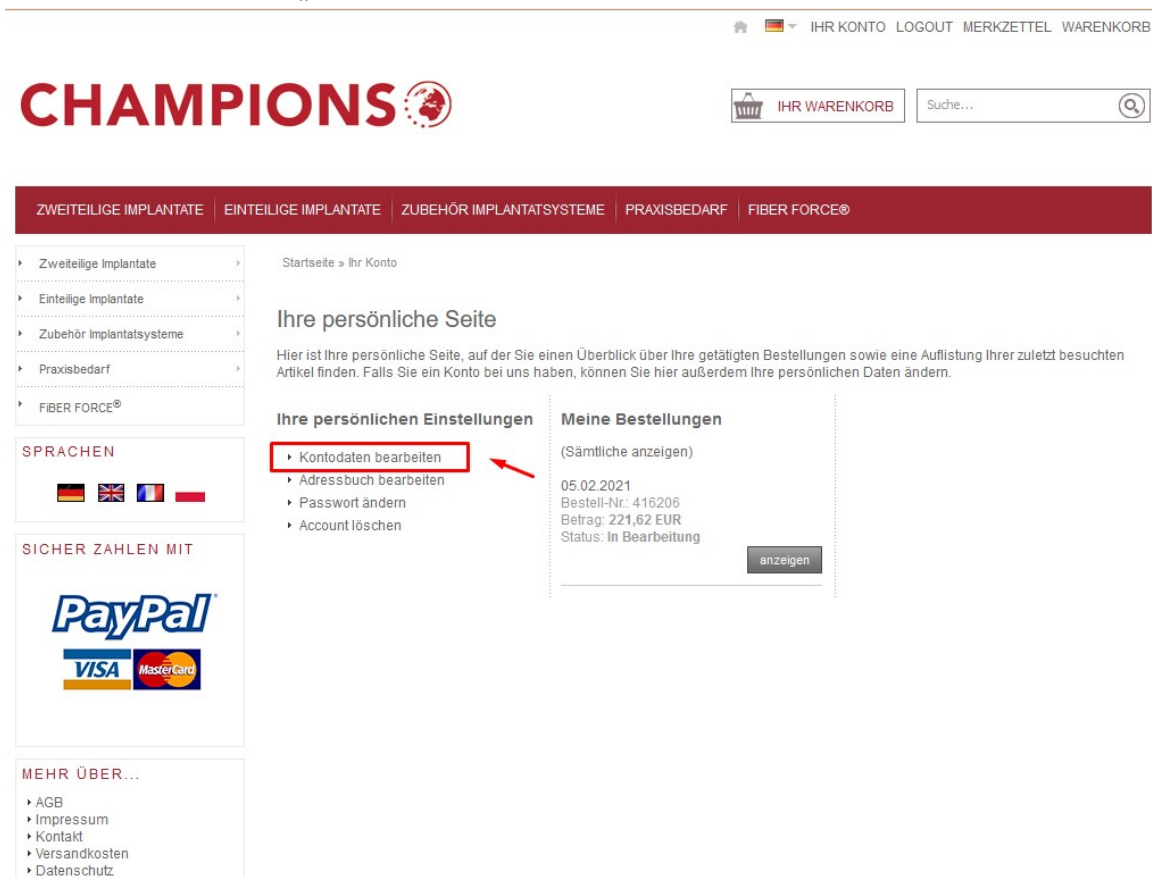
IHR KONTO LOGOUT MERKZETTEL WARENKORB

CHAMPIONS

IHR WARENKORB

Suche...

ZWEITEILIGE IMPLANTATE | EINTEILIGE IMPLANTATE | ZUBEHÖR IMPLANTATSYSTEME | PRAXISBEDARF | FIBER FORCE®

Zweiteilige Implantate
Einteilige Implantate
Zubehör Implantatsysteme
Praxisbedarf
FIBER FORCE®

SPRACHEN

SICHER ZAHLEN MIT

PayPal
VISA MasterCard

MEHR ÜBER...
AGB
Impressum
Kontakt
Versandkosten
Datenschutz

Startseite » Ihr Konto

Ihre persönliche Seite

Hier ist Ihre persönliche Seite, auf der Sie einen Überblick über Ihre getätigten Bestellungen sowie eine Auflistung Ihrer zuletzt besuchten Artikel finden. Falls Sie ein Konto bei uns haben, können Sie hier außerdem Ihre persönlichen Daten ändern.

Ihre persönlichen Einstellungen
Kontodaten bearbeiten
Adressbuch bearbeiten
Passwort ändern
Account löschen

Meine Bestellungen
(Sämtliche anzeigen)

05.02.2021
Bestell-Nr.: 416206
Betrag: 221,62 EUR
Status: In Bearbeitung
anzeigen